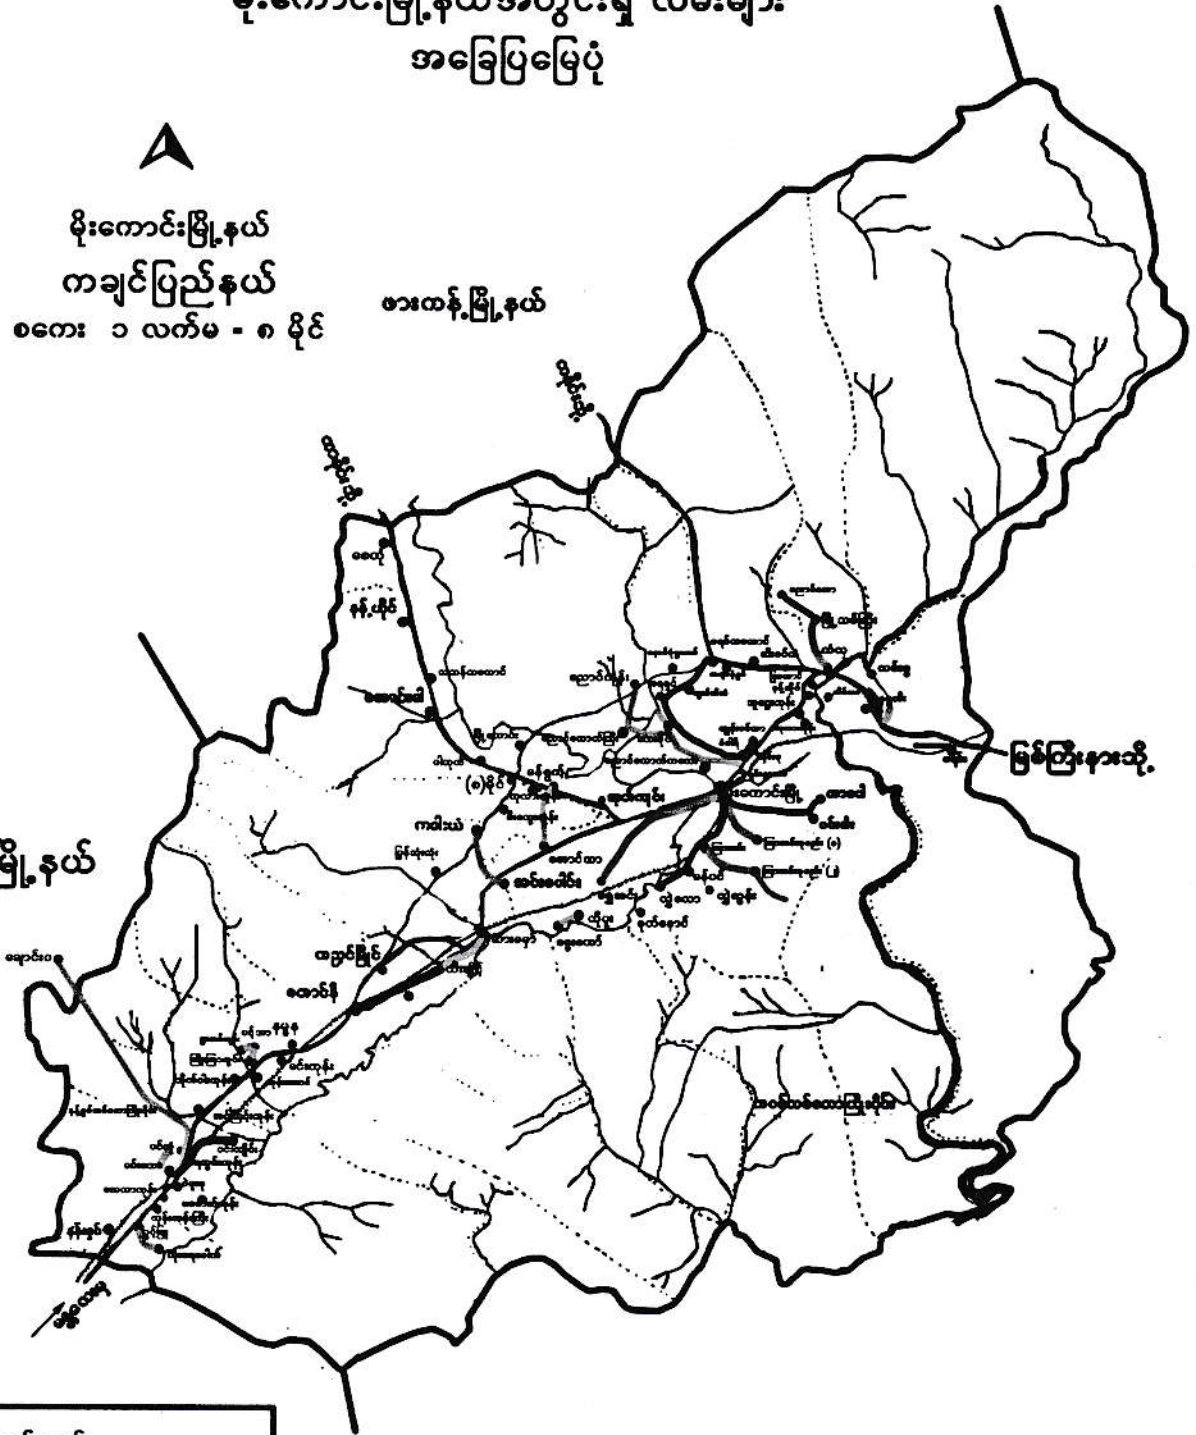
မိုးကောင်းမြို့နယ်အတွင်းရှိ လမ်းများ
အခြေပြမြေပုံ

မိုးကောင်းမြို့နယ်
ကချင်ပြည်နယ်
စကေး ၁ လက်မ = ၈ မိုင်

ဖားကန့်မြို့နယ်

ဆိုင်းဘို

စကောင်း

ဧတို

နန့်ယိုင်

စကောင်းဆိပ်

မြို့သစ်ကြီး

(၈)မိုင်

ကပါဆယ်

ကောင်းလှ

မိုးကောင်းမြို့

အင်းစောင်း

အင်းစောင်းကြီး

ထောင်တော

ဆားမော်

ကညင်မြိုင်

သာဂါ

နမ့်မား

မြစ်ကြီးနားသို့

အဝေးသင်တောထြမ်းရိုင်

မြို့နယ်

ချောင်းဝ

နန့်ဆုန်

မိုးညှင်းသို့

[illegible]